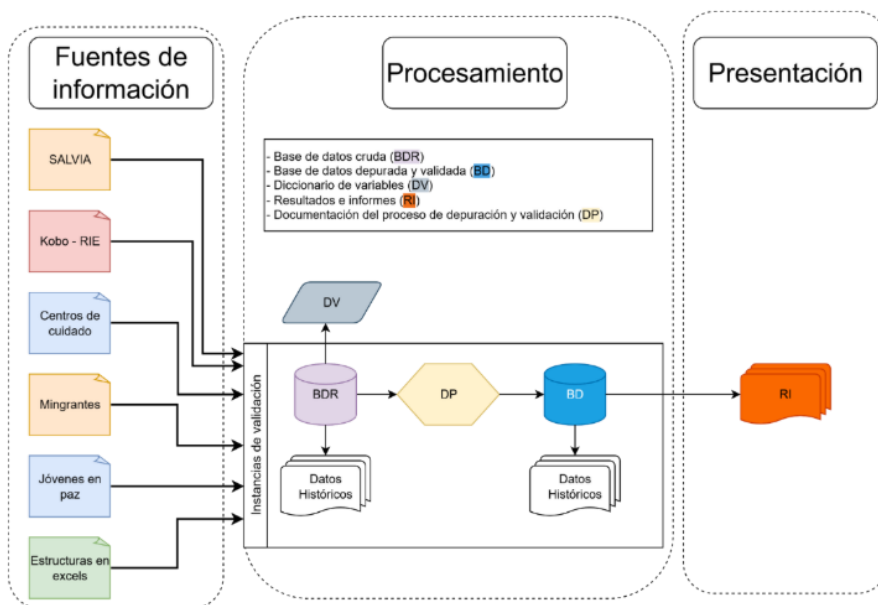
Fuentes de información

Procesamiento

Presentación

- Base de datos cruda (BDR)
- Base de datos depurada y validada (BD)
- Diccionario de variables (DV)
- Resultados e informes (RI)
- Documentación del proceso de depuración y validación (DP)

SALVIA

Kobo - RIE

Centros de cuidado

Mingrantes

Jóvenes en paz

Estructuras en excels

DV

Instancias de validación

BDR

DP

BD

RI

Datos Históricos

Datos Históricos